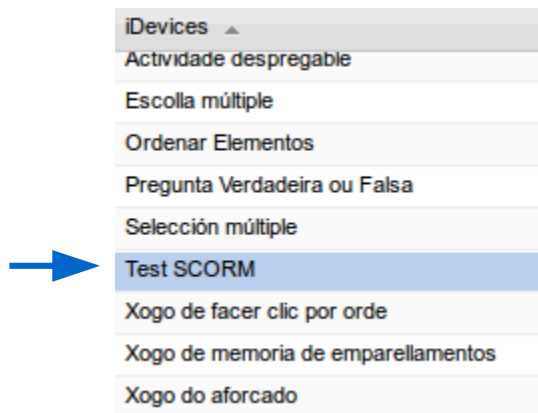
iDevices ▲
Actividade despregable
Escolla múltiple
Ordenar Elementos
Pregunta Verdadeira ou Falsa
Selección múltiple
Test SCORM
Xogo de facer clic por orde
Xogo de memoria de emparellamentos
Xogo do aforcado